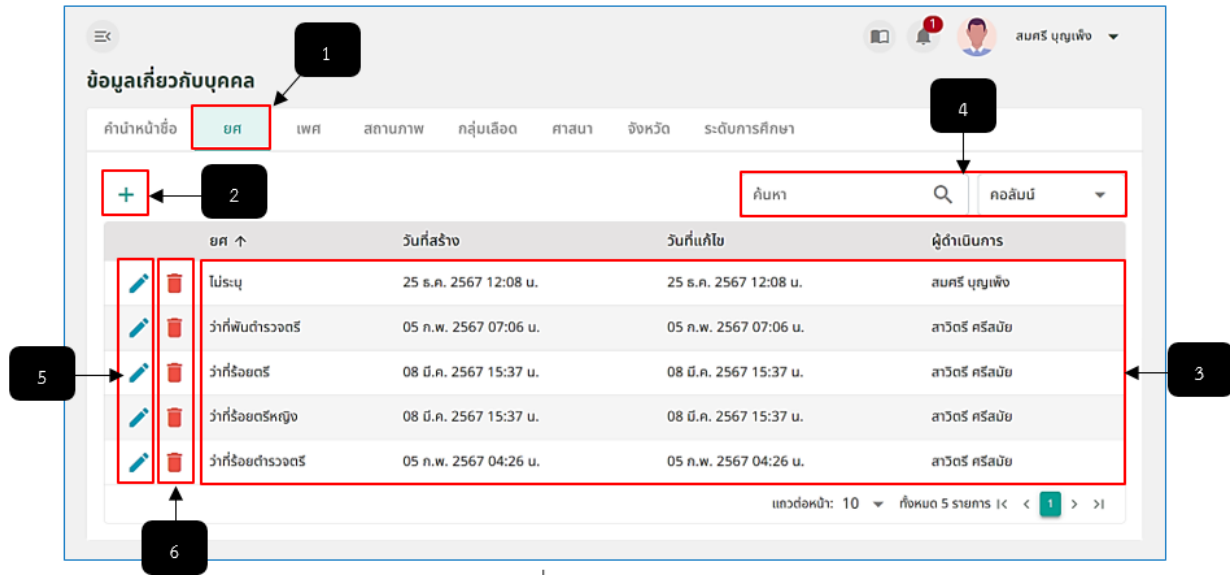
1

สมศรี บุญเพ็ง

ข้อมูลเกี่ยวกับบุคคล

คำนำหน้าชื่อ | ยศ | เพศ | สถานภาพ | กลุ่มเลือด | ศาสนา | จังหวัด | ระดับการศึกษา

4

+

2

ค้นหา

คอลัมน์

| ยศ ↑ | วันที่สร้าง | วันที่แก้ไข | ผู้ดำเนินการ |
|---|---|---|---|
| ไม่ระบุ | 25 ธ.ค. 2567 12:08 น. | 25 ธ.ค. 2567 12:08 น. | สมศรี บุญเพ็ง |
| ว่าที่พันตำรวจตรี | 05 ก.พ. 2567 07:06 น. | 05 ก.พ. 2567 07:06 น. | สาวิตรี ศรีสมัย |
| ว่าที่ร้อยตรี | 08 มี.ค. 2567 15:37 น. | 08 มี.ค. 2567 15:37 น. | สาวิตรี ศรีสมัย |
| ว่าที่ร้อยตรีหญิง | 08 มี.ค. 2567 15:37 น. | 08 มี.ค. 2567 15:37 น. | สาวิตรี ศรีสมัย |
| ว่าที่ร้อยตำรวจตรี | 05 ก.พ. 2567 04:26 น. | 05 ก.พ. 2567 04:26 น. | สาวิตรี ศรีสมัย |

5

3

แถวต่อหน้า: 10 ทั้งหมด 5 รายการ 1

6